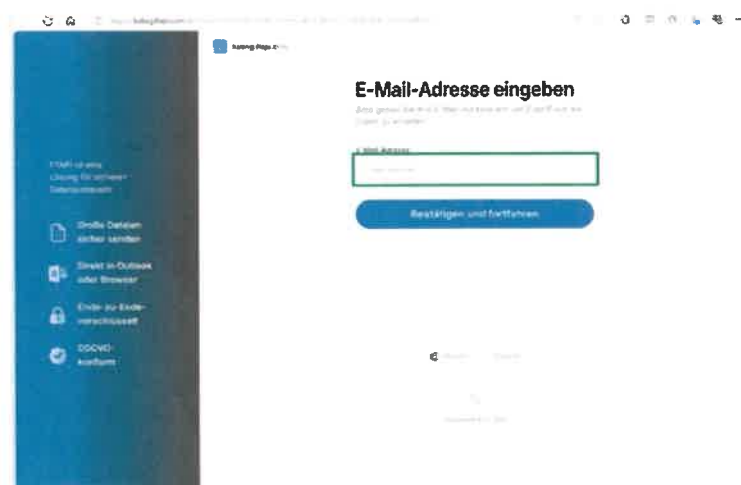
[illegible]

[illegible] Lösung für sicheren Datenaustausch

Große Dateien sicher senden

Direkt in Outlook oder Browser

Ende-zu-Ende-verschlüsselt

DSGVO-konform

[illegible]

E-Mail-Adresse eingeben

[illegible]

E-Mail-Adresse

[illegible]

Bestätigen und fortfahren

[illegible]